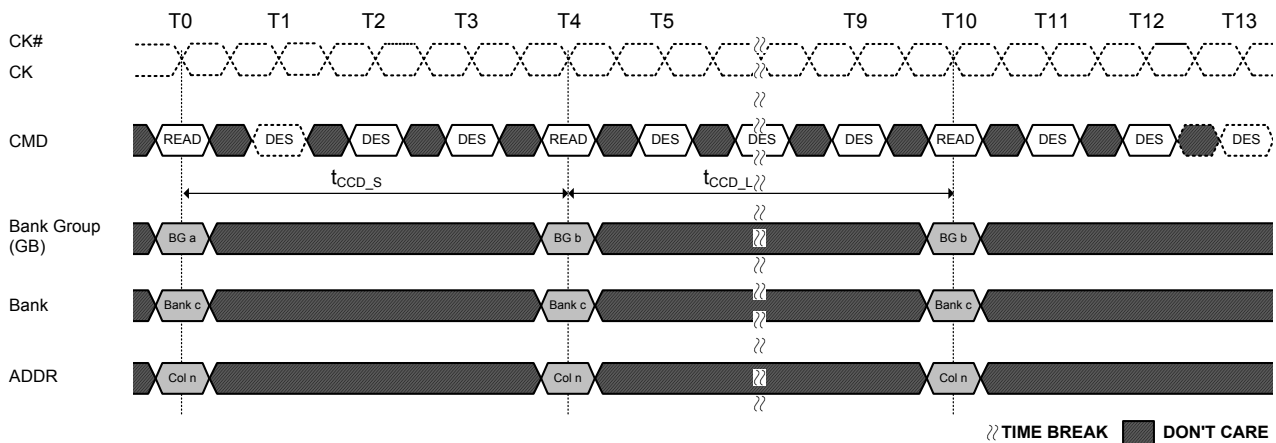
T0 T1 T2 T3 T4 T5 T9 T10 T11 T12 T13

CK#
CK

CMD READ DES DES DES READ DES DES DES READ DES DES DES

$t_{CCD\_S}$ $t_{CCD\_L}$

Bank Group (GB) BG a BG b BG b

Bank Bank c Bank c Bank c

ADDR Col n Col n Col n

TIME BREAK DON'T CARE